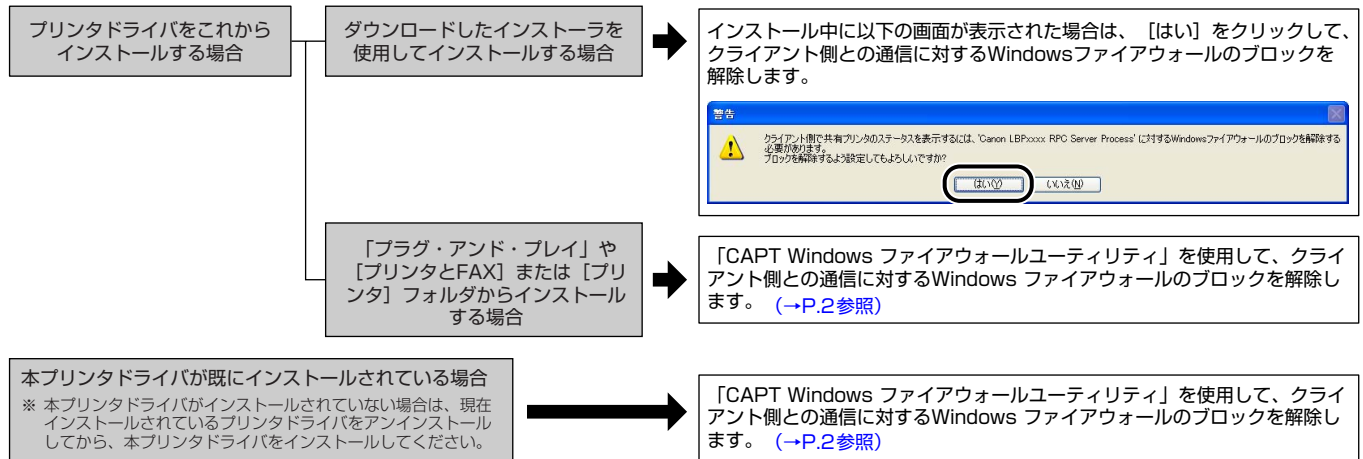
プリンタドライバをこれからインストールする場合

ダウンロードしたインストーラを使用してインストールする場合

インストール中に以下の画面が表示された場合は、［はい］をクリックして、クライアント側との通信に対するWindowsファイアウォールのブロックを解除します。

警告

クライアント側で共有プリンタのステータスを表示するには、'Canon LBPxxxx RPC Server Process' に対するWindowsファイアウォールのブロックを解除する必要があります。
ブロックを解除するよう設定してもよろしいですか?

はい(Y)　いいえ(N)

「プラグ・アンド・プレイ」や［プリンタとFAX］または［プリンタ］フォルダからインストールする場合

「CAPT Windows ファイアウォールユーティリティ」を使用して、クライアント側との通信に対するWindows ファイアウォールのブロックを解除します。（→P.2参照）

本プリンタドライバが既にインストールされている場合
※ 本プリンタドライバがインストールされていない場合は、現在インストールされているプリンタドライバをアンインストールしてから、本プリンタドライバをインストールしてください。

「CAPT Windows ファイアウォールユーティリティ」を使用して、クライアント側との通信に対するWindows ファイアウォールのブロックを解除します。（→P.2参照）